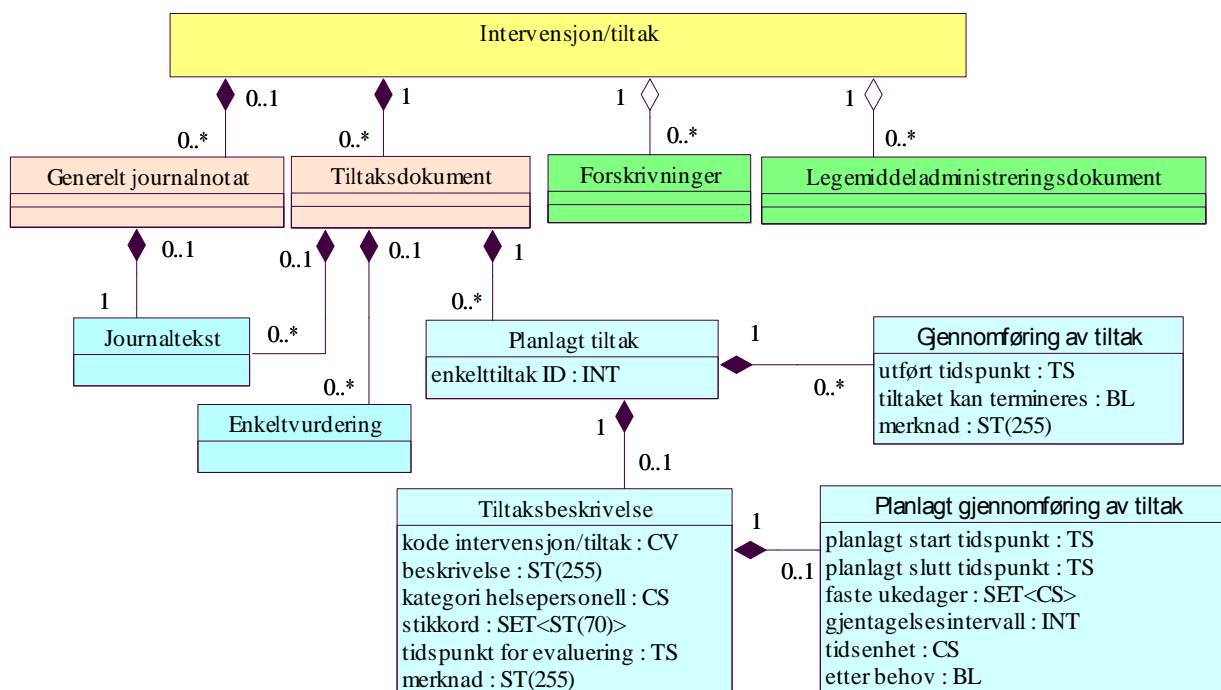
Intervensjon/tiltak

0..1
0..*
1
0..*
1
0..*
1
0..*

Generelt journalnotat

Tiltaksdokument

Forskrivninger

Legemiddeladministreringsdokument

0..1
1
0..1
0..1
1
0..*

Journaltekst

0..*

Planlagt tiltak
enkelttiltak ID : INT

1
0..*

Gjennomføring av tiltak
utført tidspunkt : TS
tiltaket kan termineres : BL
merknad : ST(255)

0..*

Enkeltvurdering

1
0..1

Tiltaksbeskrivelse
kode intervensjon/tiltak : CV
beskrivelse : ST(255)
kategori helsepersonell : CS
stikkord : SET<ST(70)>
tidspunkt for evaluering : TS
merknad : ST(255)

1
0..1

Planlagt gjennomføring av tiltak
planlagt start tidspunkt : TS
planlagt slutt tidspunkt : TS
faste ukedager : SET<CS>
gjentagelsesintervall : INT
tidsenhet : CS
etter behov : BL